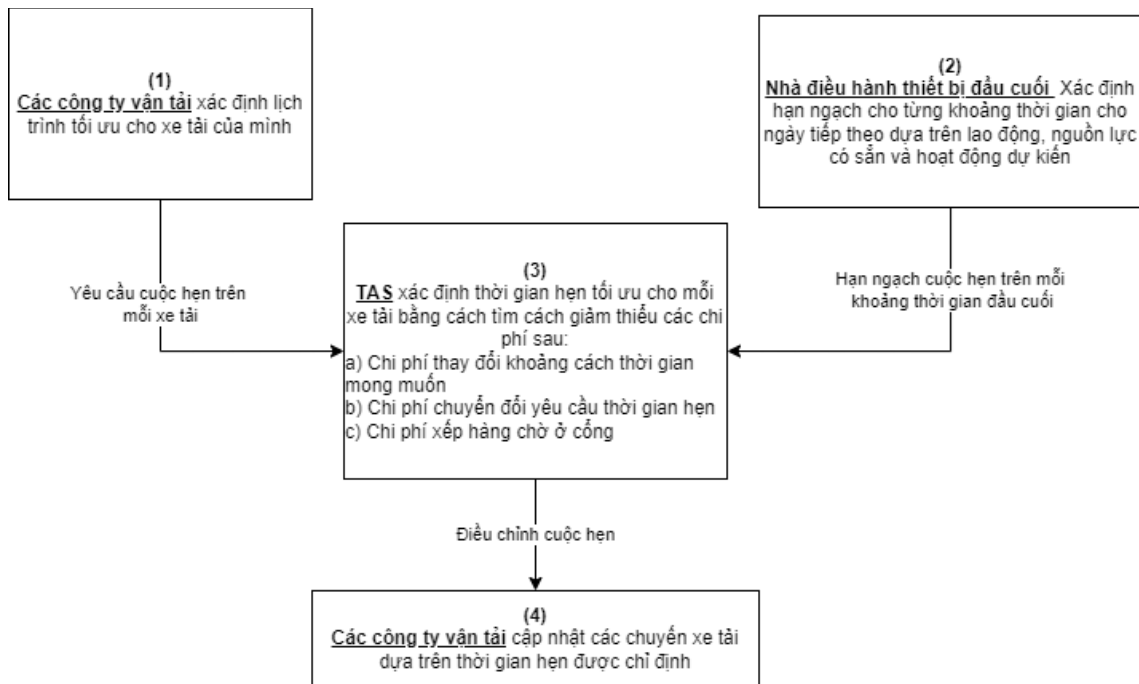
(1)
Các công ty vận tải xác định lịch trình tối ưu cho xe tải của mình

(2)
Nhà điều hành thiết bị đầu cuối Xác định hạn ngạch cho từng khoảng thời gian cho ngày tiếp theo dựa trên lao động, nguồn lực có sẵn và hoạt động dự kiến

Yêu cầu cuộc hẹn trên mỗi xe tải

Hạn ngạch cuộc hẹn trên mỗi khoảng thời gian đầu cuối

(3)
TAS xác định thời gian hẹn tối ưu cho mỗi xe tải bằng cách tìm cách giảm thiểu các chi phí sau:
a) Chi phí thay đổi khoảng cách thời gian mong muốn
b) Chi phí chuyển đổi yêu cầu thời gian hẹn
c) Chi phí xếp hàng chờ ở cổng

Điều chỉnh cuộc hẹn

(4)
Các công ty vận tải cập nhật các chuyến xe tải dựa trên thời gian hẹn được chỉ định